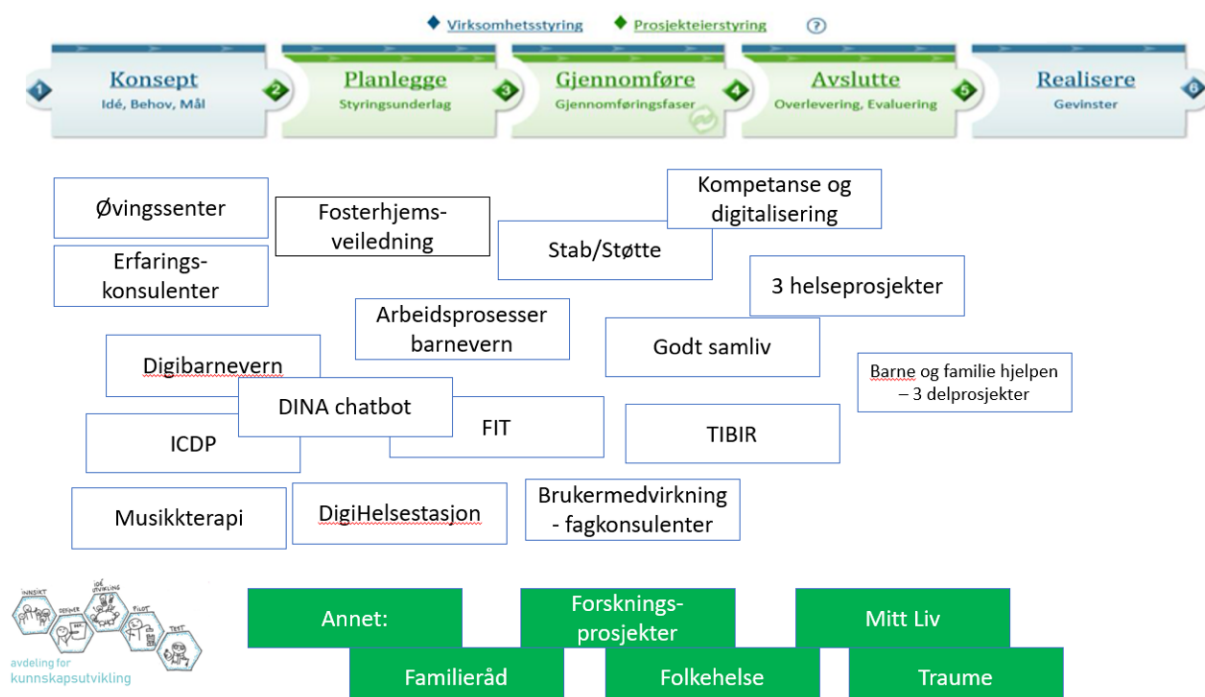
◆ Virksomhetsstyring ◆ Prosjekteierstyring ?

1 Konsept
Idé, Behov, Mål

2 Planlegge
Styringsunderlag

3 Gjennomføre
Gjennomføringsfaser

4 Avslutte
Overlevering, Evaluering

5 Realisere
Gevinster

6

Øvingssenter

Fosterhjemsveiledning

Kompetanse og digitalisering

Stab/Støtte

Erfaringskonsulenter

3 helseprosjekter

Arbeidsprosesser barnevern

Godt samliv

Digibarnevern

Barne og familie hjelpen – 3 delprosjekter

DINA chatbot

FIT

TIBIR

ICDP

Musikkterapi

DigiHelsestasjon

Brukermedvirkning - fagkonsulenter

INNSIKT DEFINER IDÉ UTVIKLING PILOT TEST

avdeling for kunnskapsutvikling

Annet:

Forskningsprosjekter

Mitt Liv

Familieråd

Folkehelse

Traume